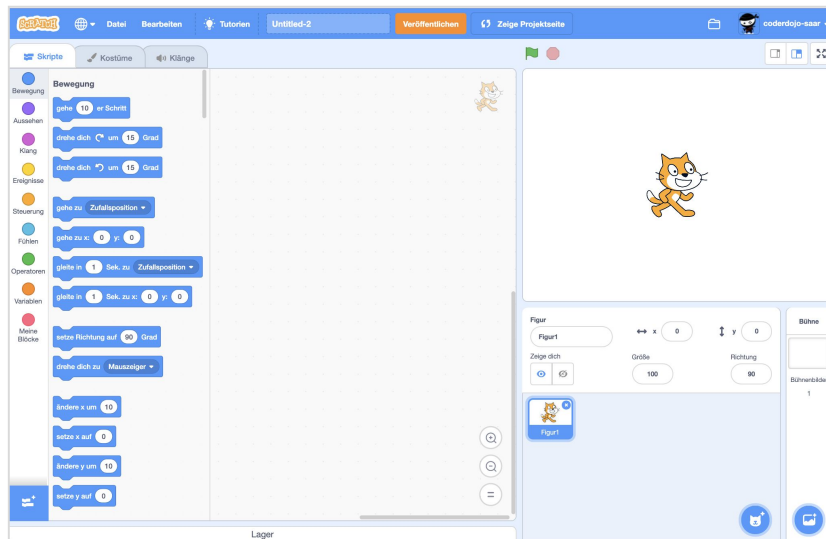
SCRATCH Datei Bearbeiten Tutorien Untitled-2 Veröffentlichen Zeige Projektseite coderdojo-saar

Skripte Kostüme Klänge

Bewegung
Aussehen
Klang
Ereignisse
Steuerung
Fühlen
Operatoren
Variablen
Meine Blöcke

Bewegung
gehe 10 er Schritt
drehe dich um 15 Grad
drehe dich um 15 Grad
gehe zu Zufallsposition
gehe zu x: 0 y: 0
gleite in 1 Sek. zu Zufallsposition
gleite in 1 Sek. zu x: 0 y: 0
setze Richtung auf 90 Grad
drehe dich zu Mauszeiger
ändere x um 10
setze x auf 0
ändere y um 10
setze y auf 0

=

Figur Figur1 x 0 y 0
Zeige dich
Größe 100
Richtung 90
Figur1

Bühne
Bühnenbilder
1

Lager